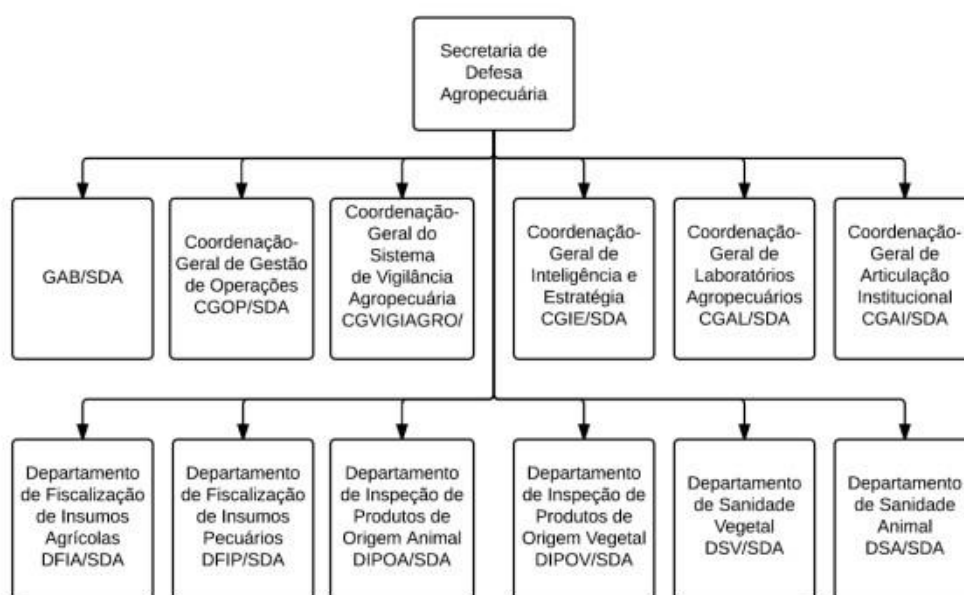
Secretaria de Defesa Agropecuária

GAB/SDA

Coordenação-Geral de Gestão de Operações CGOP/SDA

Coordenação-Geral do Sistema de Vigilância Agropecuária CGVIGIAGRO/

Coordenação-Geral de Inteligência e Estratégia CGIE/SDA

Coordenação-Geral de Laboratórios Agropecuários CGAL/SDA

Coordenação-Geral de Articulação Institucional CGAI/SDA

Departamento de Fiscalização de Insumos Agrícolas DFIA/SDA

Departamento de Fiscalização de Insumos Pecuários DFIP/SDA

Departamento de Inspeção de Produtos de Origem Animal DIPOA/SDA

Departamento de Inspeção de Produtos de Origem Vegetal DIPOV/SDA

Departamento de Sanidade Vegetal DSV/SDA

Departamento de Sanidade Animal DSA/SDA